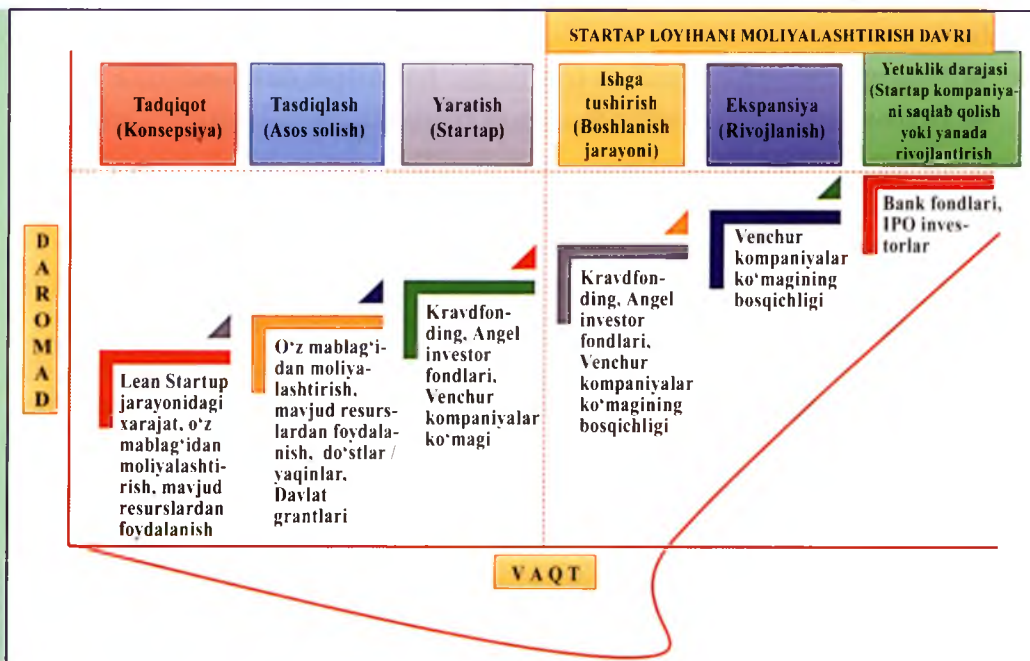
STARTAP LOYIHANI MOLIYALASHTIRISH DAVRI

Tadqiqot (Konsepsiya)

Tasdiqlash (Asos solish)

Yaratish (Startap)

Ishga tushirish (Boshlanish jarayoni)

Ekspansiya (Rivojlanish)

Yetuklik darajasi (Startap kompaniyani saqlab qolish yoki yanada rivojlantirish

DAROMAD

Lean Startup jarayonidagi xarajat, o'z mablag'idan moliyalashtirish, mavjud resurslardan foydalanish

O'z mablag'idan moliyalashtirish, mavjud resurslardan foydalanish, do'stlar / yaqinlar, Davlat grantlari

Kravdfonding, Angel investor fondlari, Venchur kompaniyalar ko'magi

Kravdfonding, Angel investor fondlari, Venchur kompaniyalar ko'magining bosqichligi

Venchur kompaniyalar ko'magining bosqichligi

Bank fondlari, IPO investorlar

VAQT